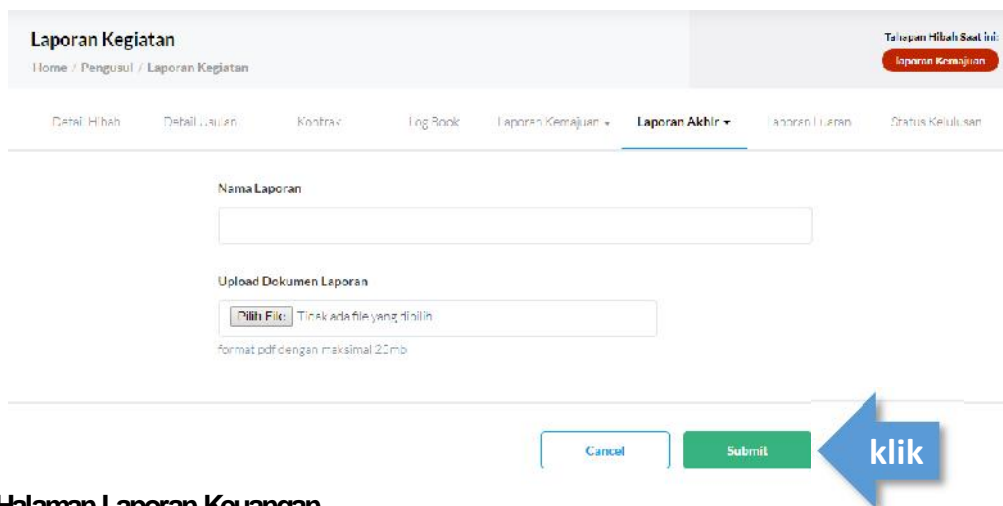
Laporan Kegiatan
Home / Pengusul / Laporan Kegiatan

Tahapan Hibah Saat ini:
laporan Kemajuan

Detail Hibah | Detail Usulan | Kontrak | Log Book | Laporan Kemajuan ▾ | Laporan Akhir ▾ | Laporan Luaran | Status Kelulusan

Nama Laporan

Upload Dokumen Laporan

Pilih File | Tidak ada file yang dipilih

format pdf dengan maksimal 20mb

Cancel | Submit

klik

Halaman Laporan Keuangan